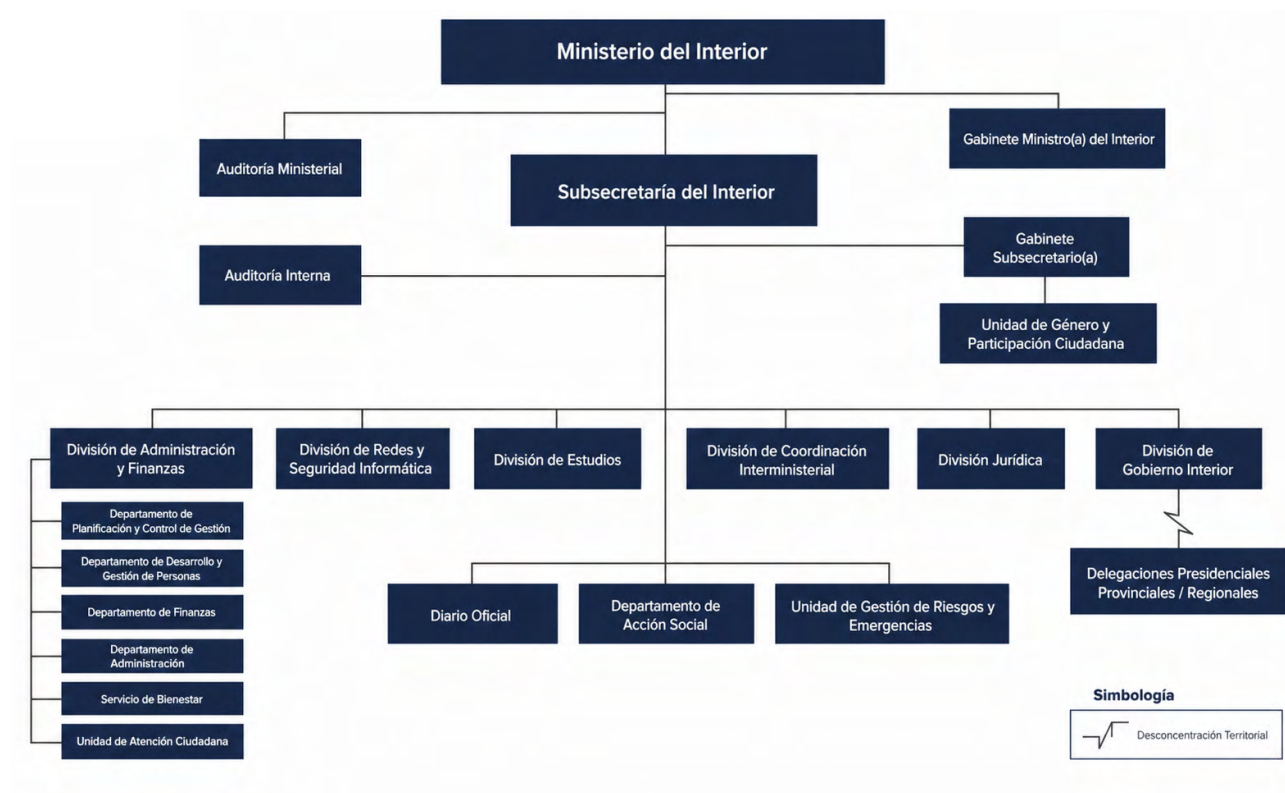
Ministerio del Interior

Auditoría Ministerial

Gabinete Ministro(a) del Interior

Subsecretaría del Interior

Auditoría Interna

Gabinete Subsecretario(a)

Unidad de Género y Participación Ciudadana

División de Administración y Finanzas

Departamento de Planificación y Control de Gestión

Departamento de Desarrollo y Gestión de Personas

Departamento de Finanzas

Departamento de Administración

Servicio de Bienestar

Unidad de Atención Ciudadana

División de Redes y Seguridad Informática

División de Estudios

División de Coordinación Interministerial

División Jurídica

División de Gobierno Interior

Delegaciones Presidenciales Provinciales / Regionales

Diario Oficial

Departamento de Acción Social

Unidad de Gestión de Riesgos y Emergencias

Simbología

Desconcentración Territorial